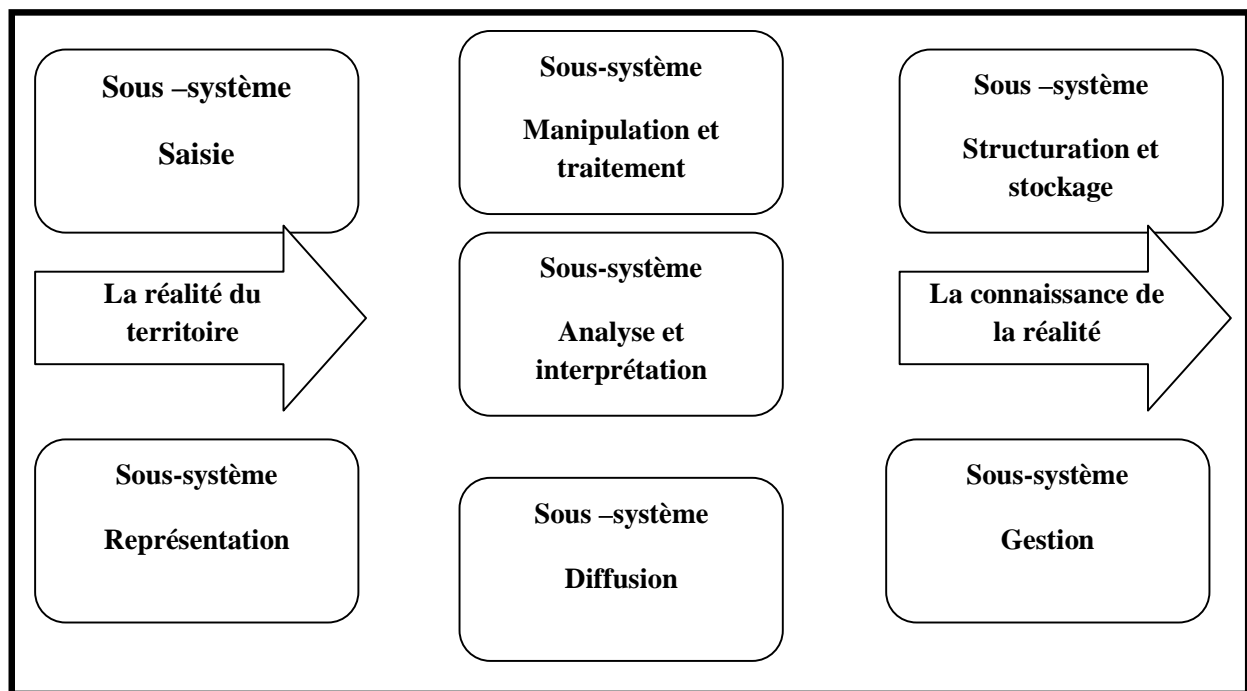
Sous –système
Saisie

Sous-système
Manipulation et traitement

Sous –système
Structuration et stockage

La réalité du territoire

Sous-système
Analyse et interprétation

La connaissance de la réalité

Sous-système
Représentation

Sous –système
Diffusion

Sous-système
Gestion